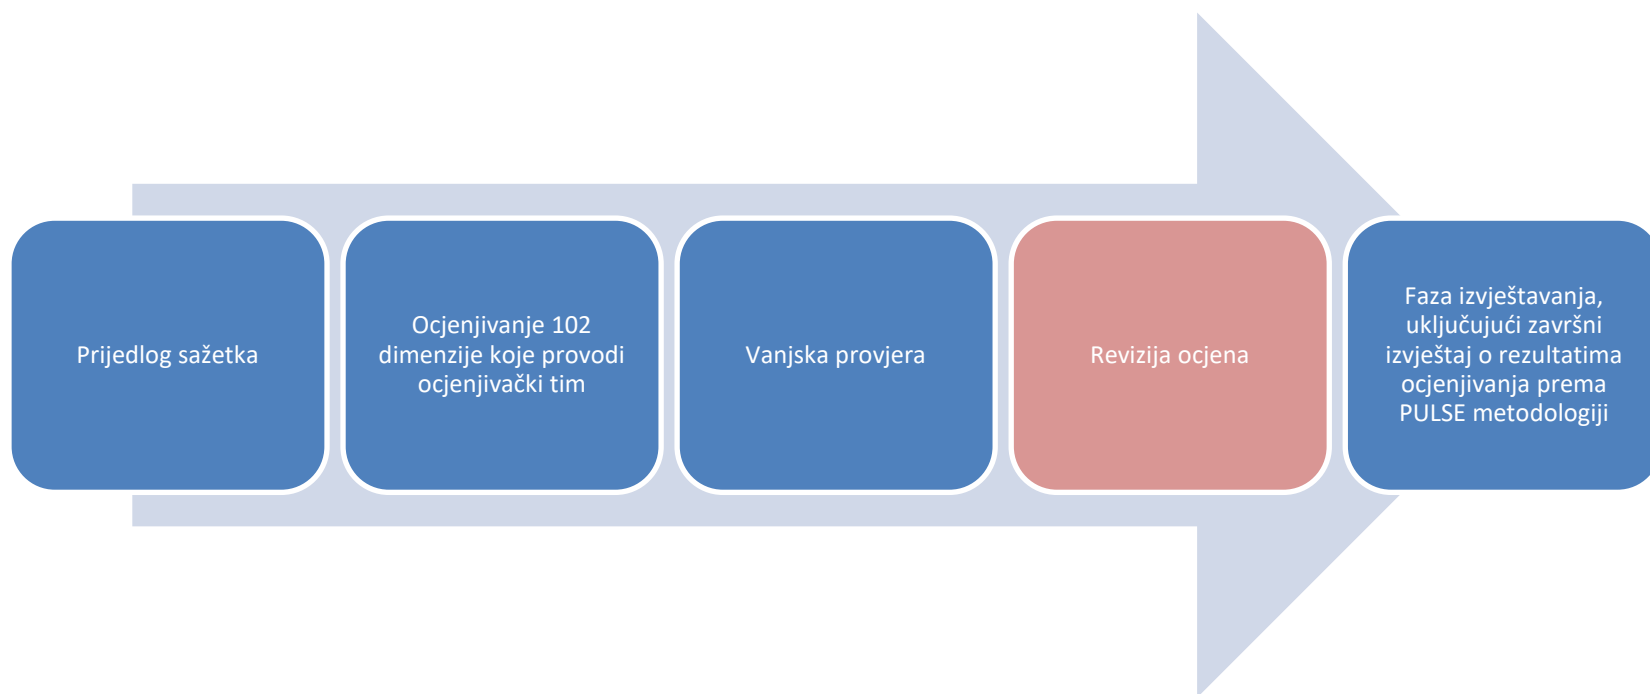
Prijedlog sažetka

Ocjenjivanje 102 dimenzije koje provodi ocjenjivački tim

Vanjska provjera

Revizija ocjena

Faza izvještavanja, uključujući završni izvještaj o rezultatima ocjenjivanja prema PULSE metodologiji